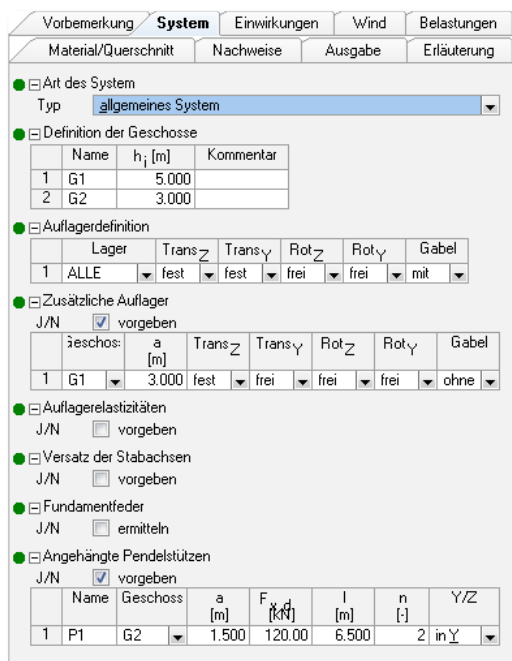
Vorbemerkung | System | Einwirkungen | Wind | Belastungen
Material/Querschnitt | Nachweise | Ausgabe | Erläuterung

Art des System
Typ allgemeines System

Definition der Geschosse

| | Name | $h_i$ [m] | Kommentar |
|---|---|---|---|
| 1 | G1 | 5.000 | |
| 2 | G2 | 3.000 | |

Auflagerdefinition

| | Lager | $Trans_Z$ | $Trans_Y$ | $Rot_Z$ | $Rot_Y$ | Gabel |
|---|---|---|---|---|---|---|
| 1 | ALLE | fest | fest | frei | frei | mit |

Zusätzliche Auflager
J/N vorgeben

| | Geschoss | a [m] | $Trans_Z$ | $Trans_Y$ | $Rot_Z$ | $Rot_Y$ | Gabel |
|---|---|---|---|---|---|---|---|
| 1 | G1 | 3.000 | fest | frei | frei | frei | ohne |

Auflagerelastizitäten
J/N vorgeben

Versatz der Stabachsen
J/N vorgeben

Fundamentfeder
J/N ermitteln

Angehängte Pendelstützen
J/N vorgeben

| | Name | Geschoss | a [m] | $F_{x,d}$ [kN] | l [m] | n [-] | Y/Z |
|---|---|---|---|---|---|---|---|
| 1 | P1 | G2 | 1.500 | 120.00 | 6.500 | 2 | in Y |